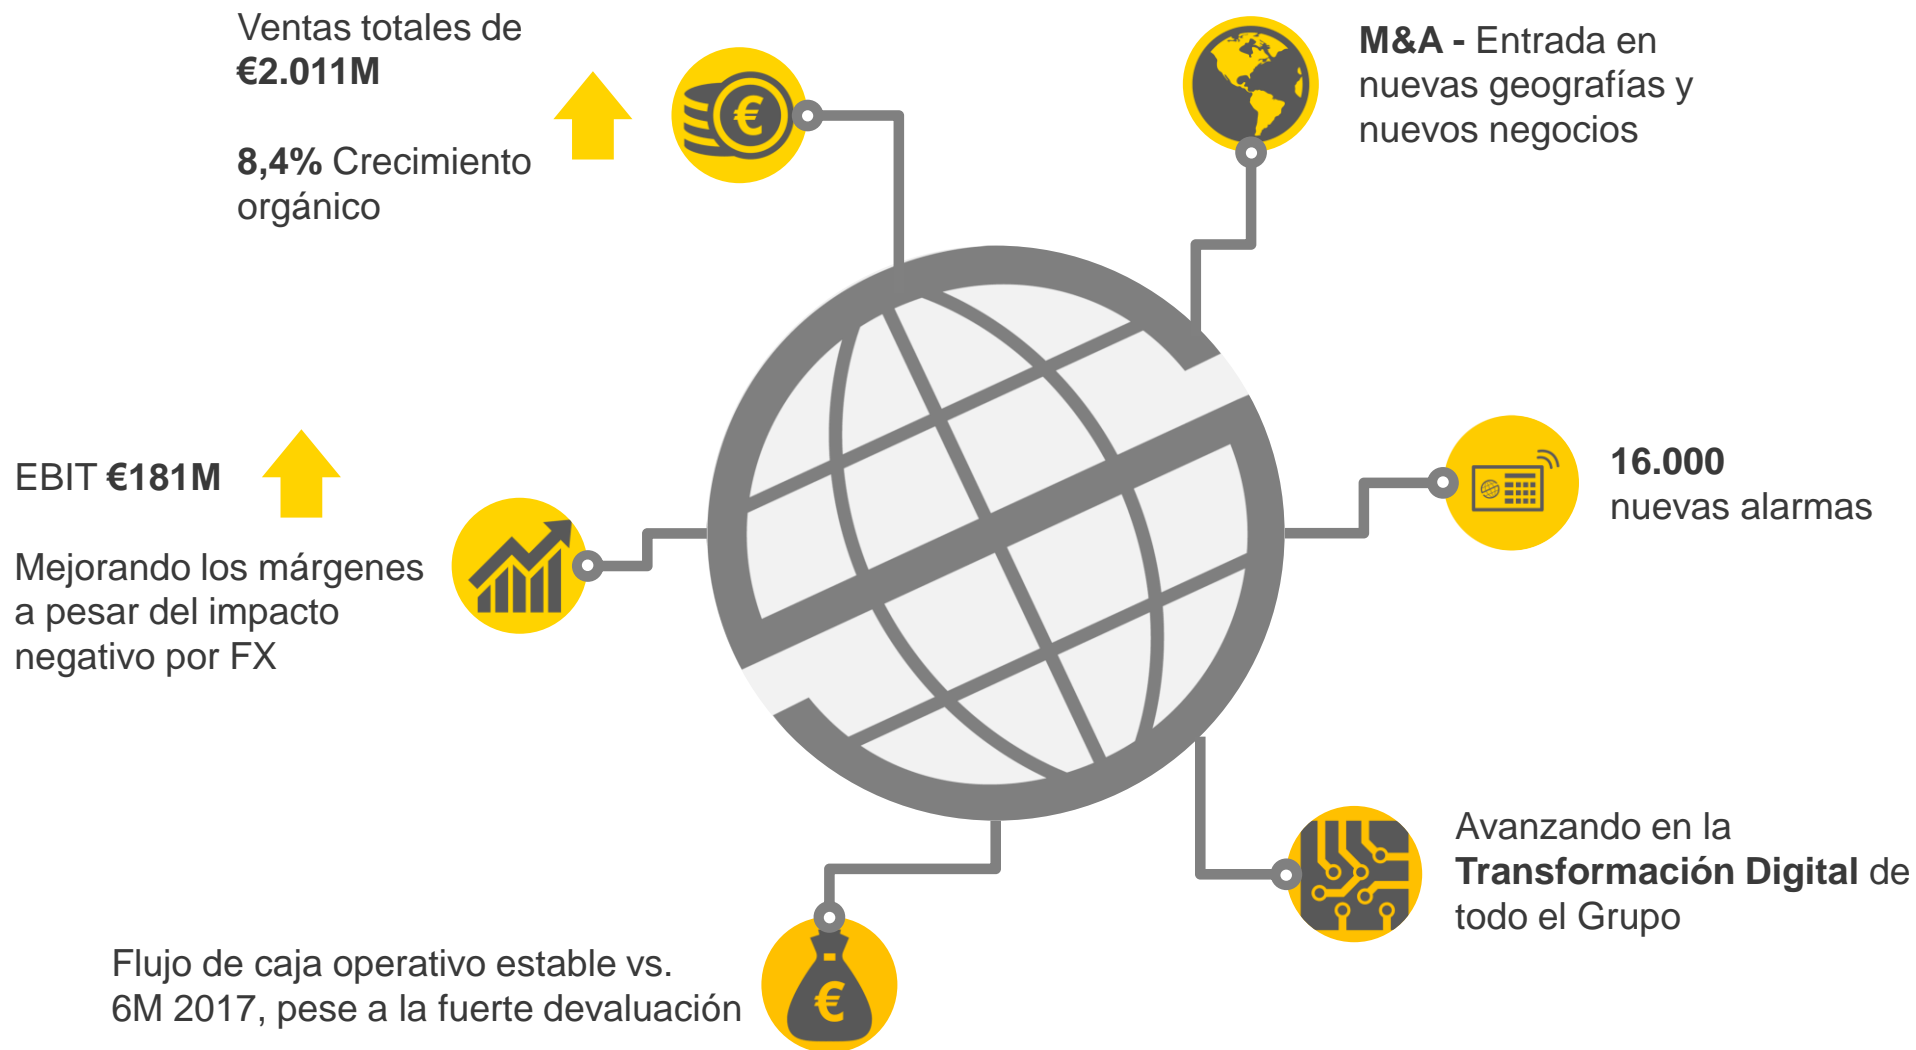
Ventas totales de
**€2.011M**

**8,4%** Crecimiento orgánico

**M&A -** Entrada en nuevas geografías y nuevos negocios

EBIT **€181M**

Mejorando los márgenes a pesar del impacto negativo por FX

**16.000**
nuevas alarmas

Avanzando en la **Transformación Digital** de todo el Grupo

Flujo de caja operativo estable vs. 6M 2017, pese a la fuerte devaluación